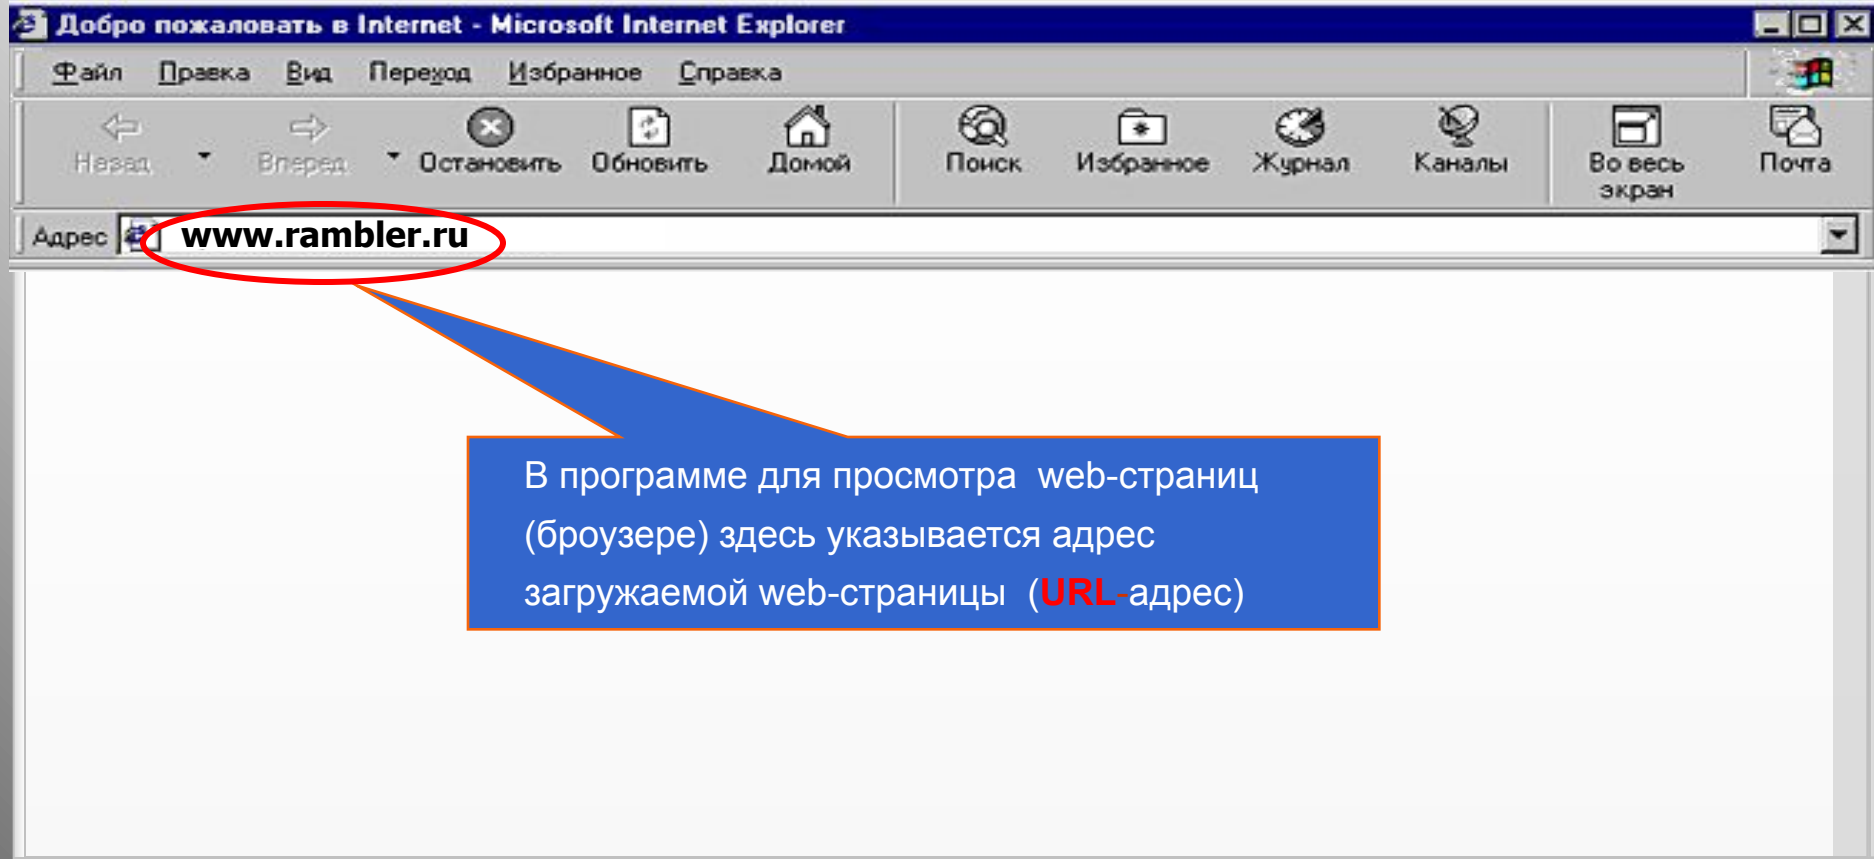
Добро пожаловать в Internet - Microsoft Internet Explorer

Файл Правка Вид Переход Избранное Справка

Назад Вперед Остановить Обновить Домой Поиск Избранное Журнал Каналы Во весь экран Почта

Адрес www.rambler.ru

В программе для просмотра web-страниц (броузере) здесь указывается адрес загружаемой web-страницы (URL-адрес)